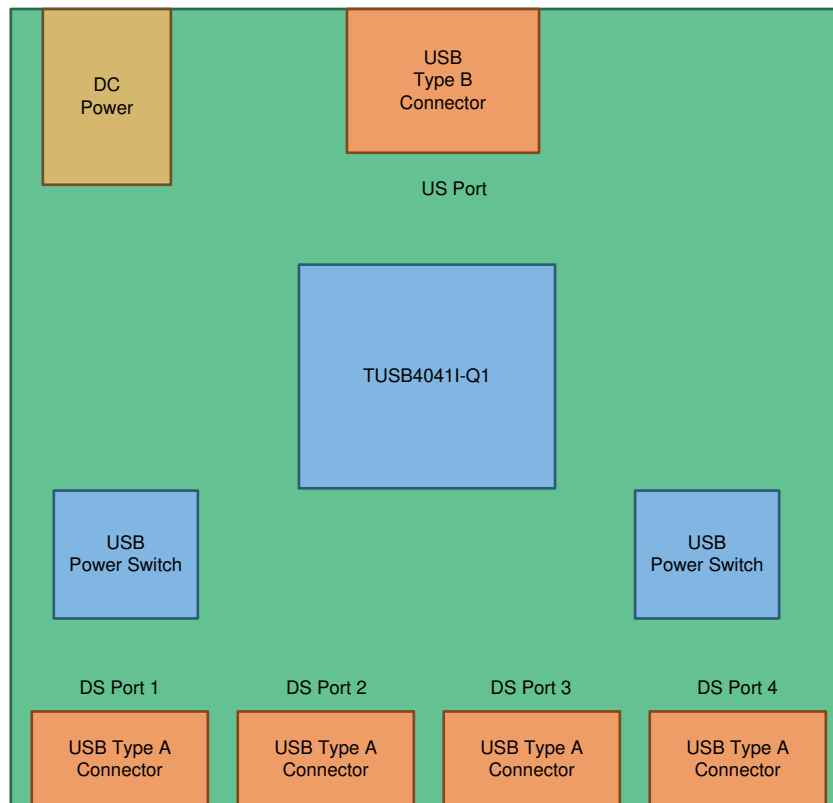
DC
Power

USB
Type B
Connector

US Port

TUSB4041I-Q1

USB
Power Switch

USB
Power Switch

DS Port 1

DS Port 2

DS Port 3

DS Port 4

USB Type A
Connector

USB Type A
Connector

USB Type A
Connector

USB Type A
Connector